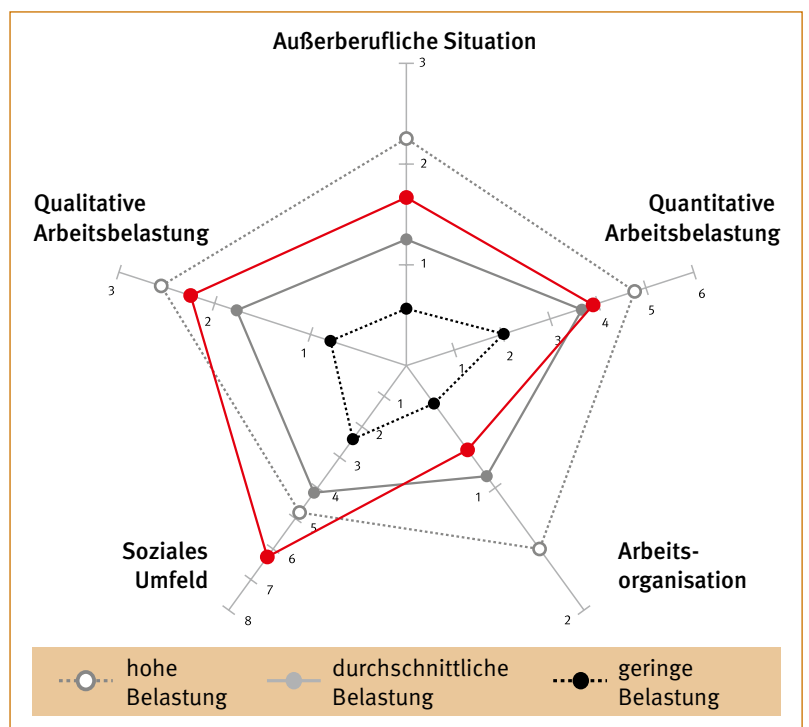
Außerberufliche Situation

3
2
1

Qualitative Arbeitsbelastung

3
2
1

Quantitative Arbeitsbelastung

6
5
4
3
2
1

Soziales Umfeld

8
7
6
5
4
3
2
1

Arbeitsorganisation

2
1

hohe Belastung

durchschnittliche Belastung

geringe Belastung